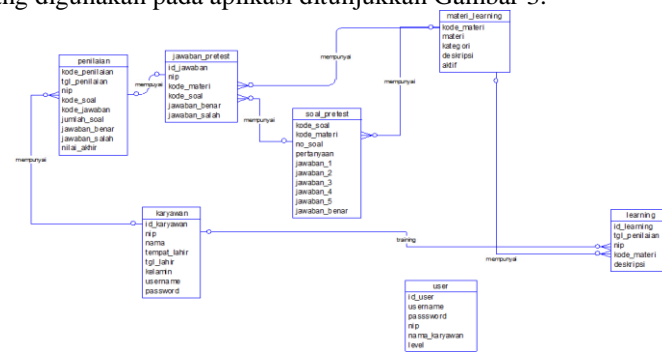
ng digunakan pada aplikasi ditunjukkan Gambar 5.

materi_learning
kode_materi
materi
kategori
deskripsi
aktif

penilaian
kode_penilaian
tgl_penilaian
nip
kode_soal
kode_jawaban
jumlah_soal
jawaban_benar
jawaban_salah
nilai_akhir

jawaban_pretest
id_jawaban
nip
kode_materi
kode_soal
jawaban_benar
jawaban_salah

mempunyai

mempunyai

mempunyai

mempunyai

soal_pretest
kode_soal
kode_materi
no_soal
pertanyaan
jawaban_1
jawaban_2
jawaban_3
jawaban_4
jawaban_5
jawaban_benar

mempunyai

karyawan
id_karyawan
nip
nama
tempat_lahir
tgl_lahir
kelamin
username
password

training

learning
id_learning
tgl_penilaian
nip
kode_materi
deskripsi

mempunyai

user
id_user
username
passsword
nip
nama_karyawan
level